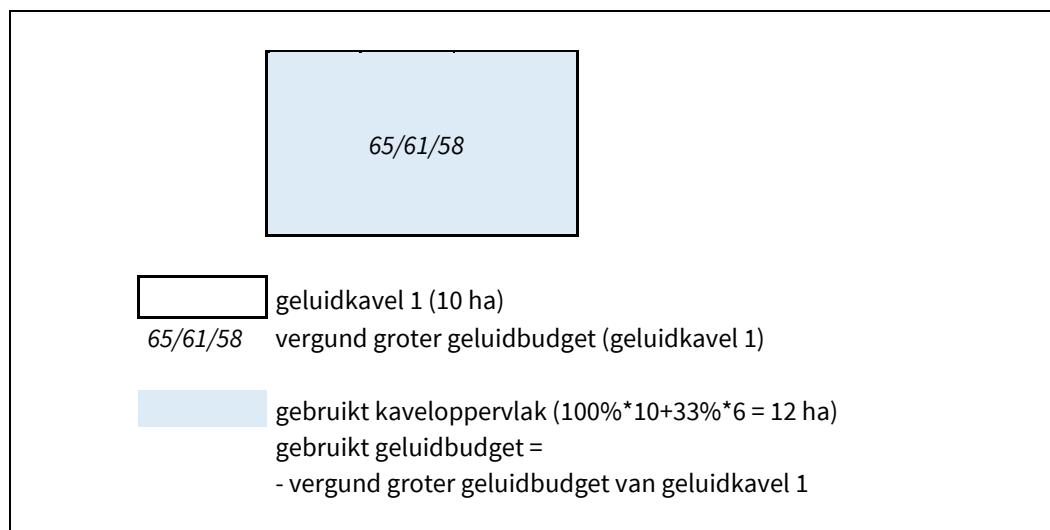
65/61/58

geluidkavel 1 (10 ha)

65/61/58 vergund groter geluidbudget (geluidkavel 1)

gebruikt kaveloppervlak (100%*10+33%*6 = 12 ha)
gebruikt geluidbudget =
- vergund groter geluidbudget van geluidkavel 1